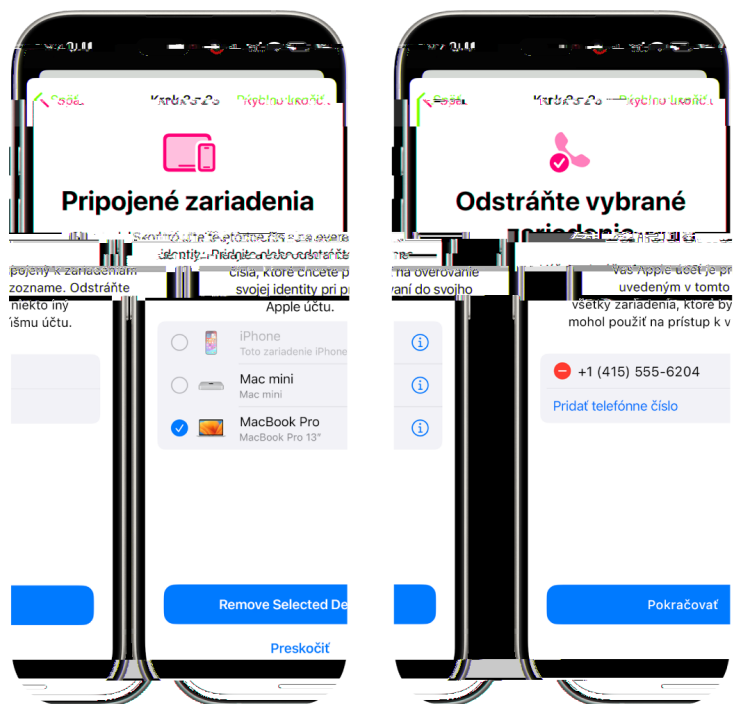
Späť Krok 2 z 3 Rýchlo tkončiť

Pripojené zariadenia

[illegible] pojený k zariadeniam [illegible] zozname. Odstráňte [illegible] niekto iný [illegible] išmu účtu.

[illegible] čísla, ktoré chcete p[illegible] svojej identity pri p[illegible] Apple účtu.

iPhone
Toto zariadenie iPhone

Mac mini
Mac mini

MacBook Pro
MacBook Pro 13"

Remove Selected De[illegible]

Preskočiť

Späť Krok 3 z 3 Rýchlo tkončiť

Odstráňte vybrané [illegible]

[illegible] na overovanie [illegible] vaní do svojho

Váš Apple účet je p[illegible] uvedeným v tomto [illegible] všetky zariadenia, ktoré by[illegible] mohol použiť na prístup k v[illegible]

+1 (415) 555-6204

Pridať telefónne číslo

Pokračovať